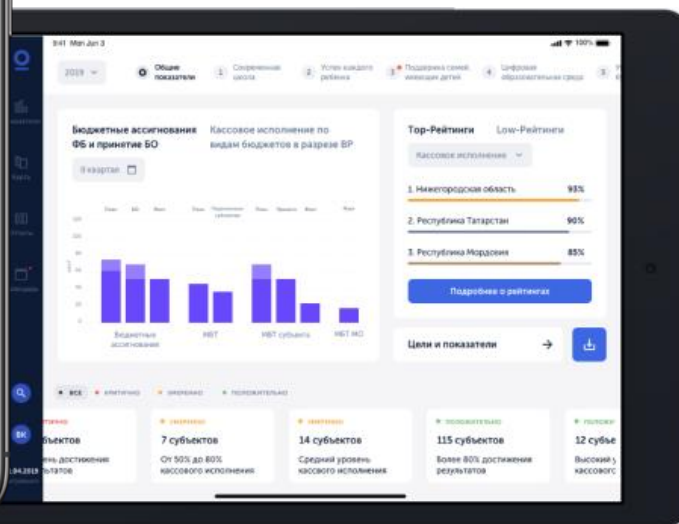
9:41 Mon Jun 3

2019

Общие показатели
1 Современная школа
2 Успех каждого ребенка
3 Поддержка семей, имеющих детей
4 Цифровая образовательная среда
5 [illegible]

Бюджетные ассигнования ФБ и принятие БО
Кассовое исполнение по видам бюджетов в разрезе ВР

II квартал

Бюджетные ассигнования
МБТ
МБТ субъекта
МБТ МО

Top-Рейтинги
Low-Рейтинги

Кассовое исполнение

1. Нижегородская область 93%
2. Республика Татарстан 90%
3. Республика Мордовия 85%

Подробнее о рейтингах

Цели и показатели

ВСЕ
КРИТИЧНО
ЗАМЕДЛЕНО
ПОЛОЖИТЕЛЬНО

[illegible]
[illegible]бъектов
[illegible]ень достижения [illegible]льтатов

ЗАМЕДЛЕНО
7 субъектов
От 50% до 80% кассового исполнения

ЗАМЕДЛЕНО
14 субъектов
Средний уровень кассового исполнения

ПОЛОЖИТЕЛЬНО
115 субъектов
Более 80% достижения результатов

ПОЛОЖ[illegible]
12 субъе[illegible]
Высокий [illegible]
кассовог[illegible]

ВК
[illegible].04.2019